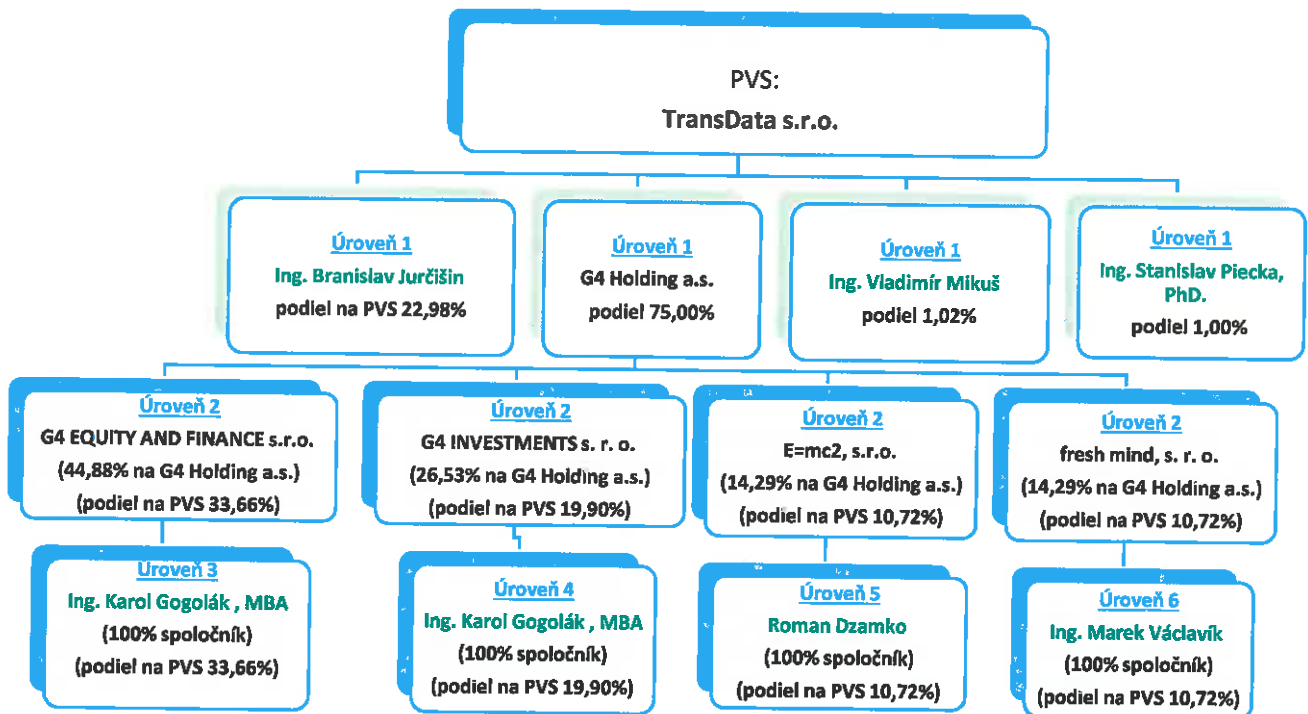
PVS:
TransData s.r.o.

Úroveň 1
Ing. Branislav Jurčišin
podiel na PVS 22,98%

Úroveň 1
G4 Holding a.s.
podiel 75,00%

Úroveň 1
Ing. Vladimír Mikuš
podiel 1,02%

Úroveň 1
Ing. Stanislav Piecka, PhD.
podiel 1,00%

Úroveň 2
G4 EQUITY AND FINANCE s.r.o.
(44,88% na G4 Holding a.s.)
(podiel na PVS 33,66%)

Úroveň 2
G4 INVESTMENTS s. r. o.
(26,53% na G4 Holding a.s.)
(podiel na PVS 19,90%)

Úroveň 2
E=mc2, s.r.o.
(14,29% na G4 Holding a.s.)
(podiel na PVS 10,72%)

Úroveň 2
fresh mind, s. r. o.
(14,29% na G4 Holding a.s.)
(podiel na PVS 10,72%)

Úroveň 3
Ing. Karol Gogolák , MBA
(100% spoločník)
(podiel na PVS 33,66%)

Úroveň 4
Ing. Karol Gogolák , MBA
(100% spoločník)
(podiel na PVS 19,90%)

Úroveň 5
Roman Dzamko
(100% spoločník)
(podiel na PVS 10,72%)

Úroveň 6
Ing. Marek Václavík
(100% spoločník)
(podiel na PVS 10,72%)